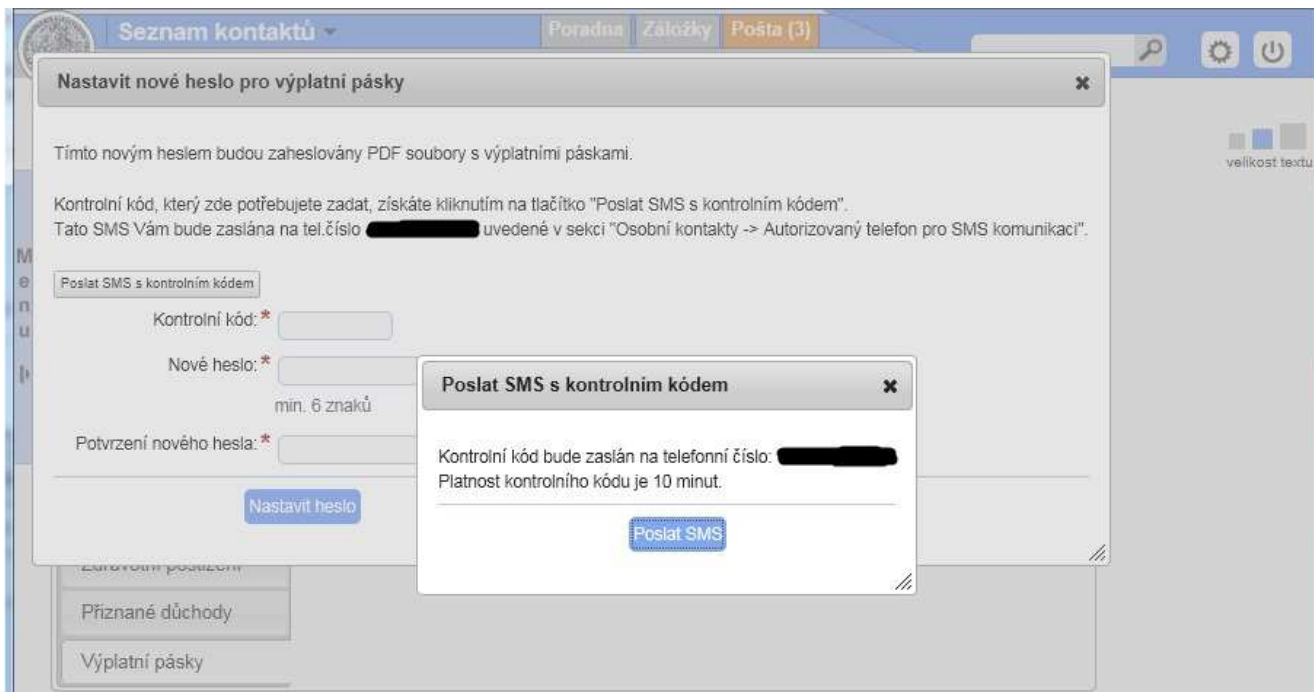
Seznam kontaktů

Poradna Záložky Pošta (3)

velikost textu

Nastavit nové heslo pro výplatní pásky

Tímto novým heslem budou zaheslovány PDF soubory s výplatními páskami.

Kontrolní kód, který zde potřebujete zadat, získáte kliknutím na tlačítko "Poslat SMS s kontrolním kódem".
Tato SMS Vám bude zaslána na tel.číslo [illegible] uvedené v sekci "Osobní kontakty -> Autorizovaný telefon pro SMS komunikaci".

Poslat SMS s kontrolním kódem

Kontrolní kód: *

Nové heslo: *

min. 6 znaků

Potvrzení nového hesla: *

Nastavit heslo

Poslat SMS s kontrolním kódem

Kontrolní kód bude zaslán na telefonní číslo: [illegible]
Platnost kontrolního kódu je 10 minut.

Poslat SMS

M
e
n
u

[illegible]

Přiznané důchody

Výplatní pásky